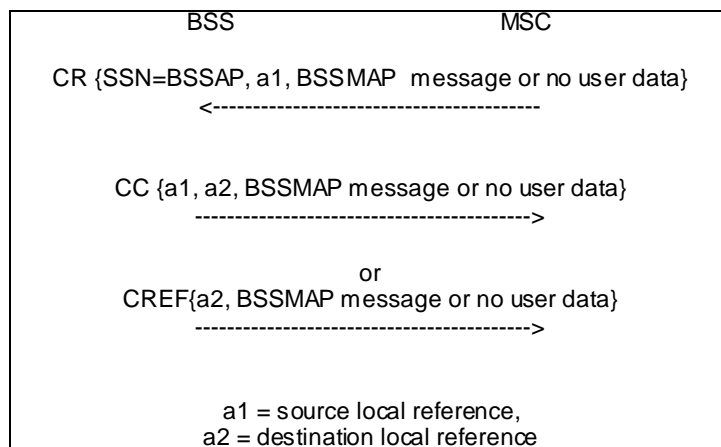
BSS MSC

CR {SSN=BSSAP, a1, BSSMAP message or no user data}
<-----------------------------------------

CC {a1, a2, BSSMAP message or no user data}
------------------------------------------>

or
CREF{a2, BSSMAP message or no user data}
------------------------------------------>

a1 = source local reference,
a2 = destination local reference